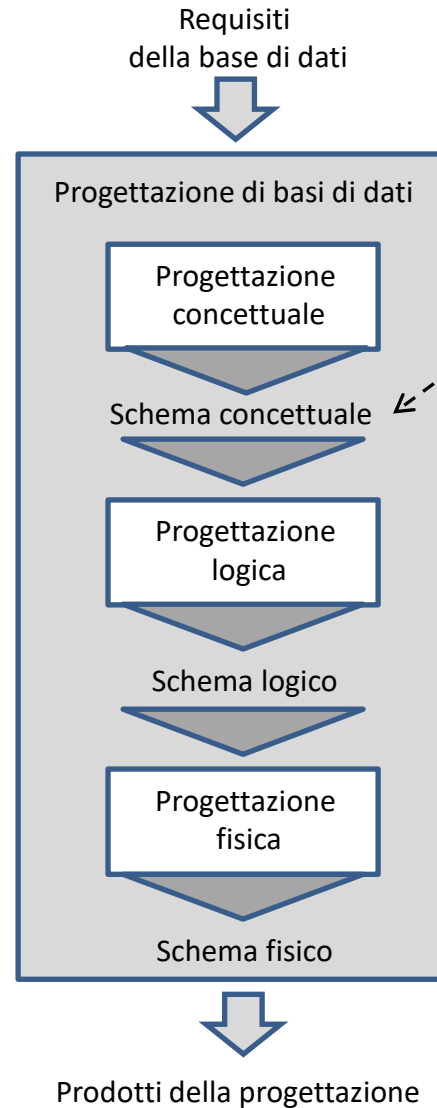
Requisiti
della base di dati

Progettazione di basi di dati

Progettazione
concettuale

Schema concettuale

Progettazione
logica

Schema logico

Progettazione
fisica

Schema fisico

Prodotti della progettazione